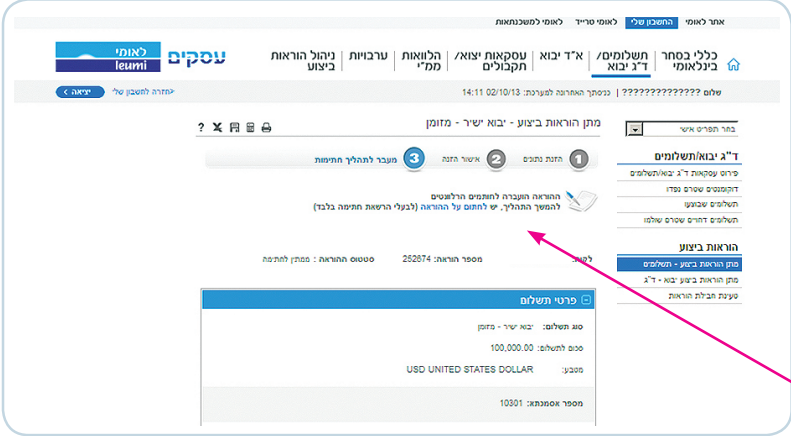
אתר לאומי | החשבון שלי | לאומי טרייד | לאומי למשכנתאות

לאומי leumi עסקים

כללי בסחר בינלאומי | תשלומים/ ד"ג יבוא | א"ד יבוא | עסקאות יצוא/ תקבולים | הלוואות ממ"י | ערבויות | ניהול הוראות ביצוע

שלום ????????????? | כניסתך האחרונה למערכת: 02/10/13 14:11

לחזרה לחשבון שלי | יציאה

בחר תפריט אישי

ד"ג יבוא/תשלומים
פירוט עסקאות ד"ג יבוא/תשלומים
דוקומנטים שטרם נפדו
תשלומים שבוצעו
תשלומים דחויים שטרם שולמו

הוראות ביצוע
מתן הוראות ביצוע - תשלומים
מתן הוראות ביצוע 'יבוא - ד"ג
טעינת חבילת הוראות

מתן הוראות ביצוע - יבוא ישיר - מזומן

1 הזנת נתונים | 2 אישור הזנה | 3 מעבר לתהליך חתימות

ההוראה הועברה לחותמים הרלוונטים
להמשך התהליך, יש לחתום על ההוראה (לבעלי הרשאת חתימה בלבד)

לקוח: | מספר הוראה: 252674 | סטטוס ההוראה : ממתין לחתימה

פרטי תשלום

סוג תשלום: יבוא ישיר - מזומן
סכום לתשלום: 100,000.00
מטבע: USD UNITED STATES DOLLAR
מספר אסמכתא: 10301